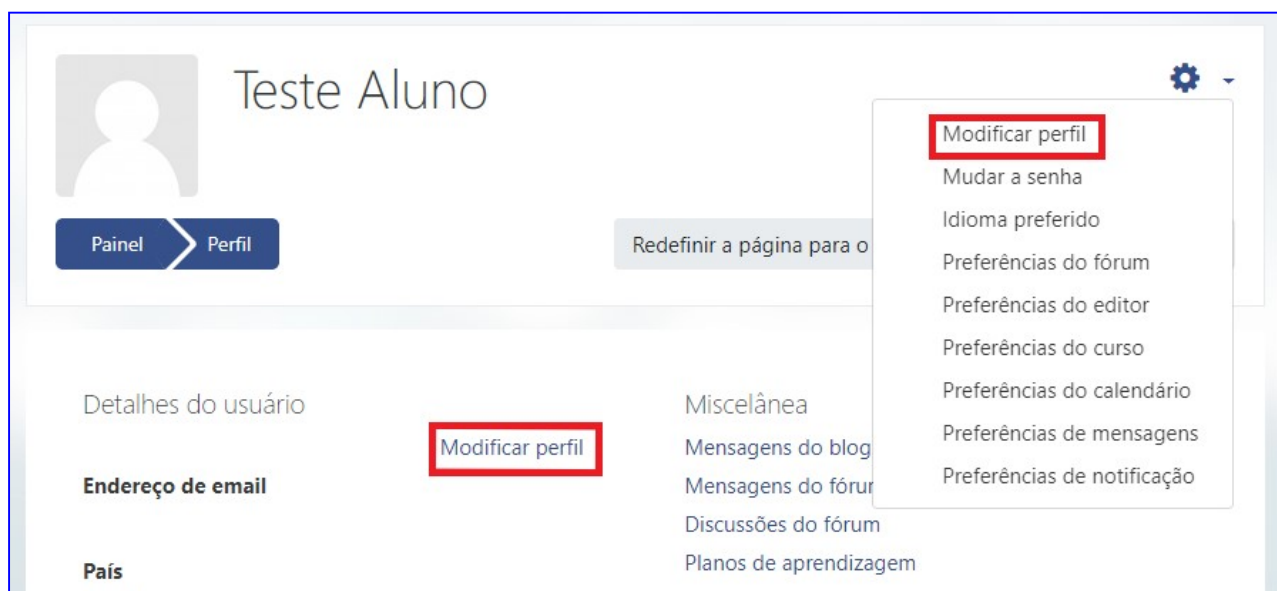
Teste Aluno

Painel
Perfil

Redefinir a página para o

Modificar perfil
Mudar a senha
Idioma preferido
Preferências do fórum
Preferências do editor
Preferências do curso
Preferências do calendário
Preferências de mensagens
Preferências de notificação

Detalhes do usuário

Modificar perfil

Endereço de email

País

Miscelânea

Mensagens do blog
Mensagens do fórum
Discussões do fórum
Planos de aprendizagem